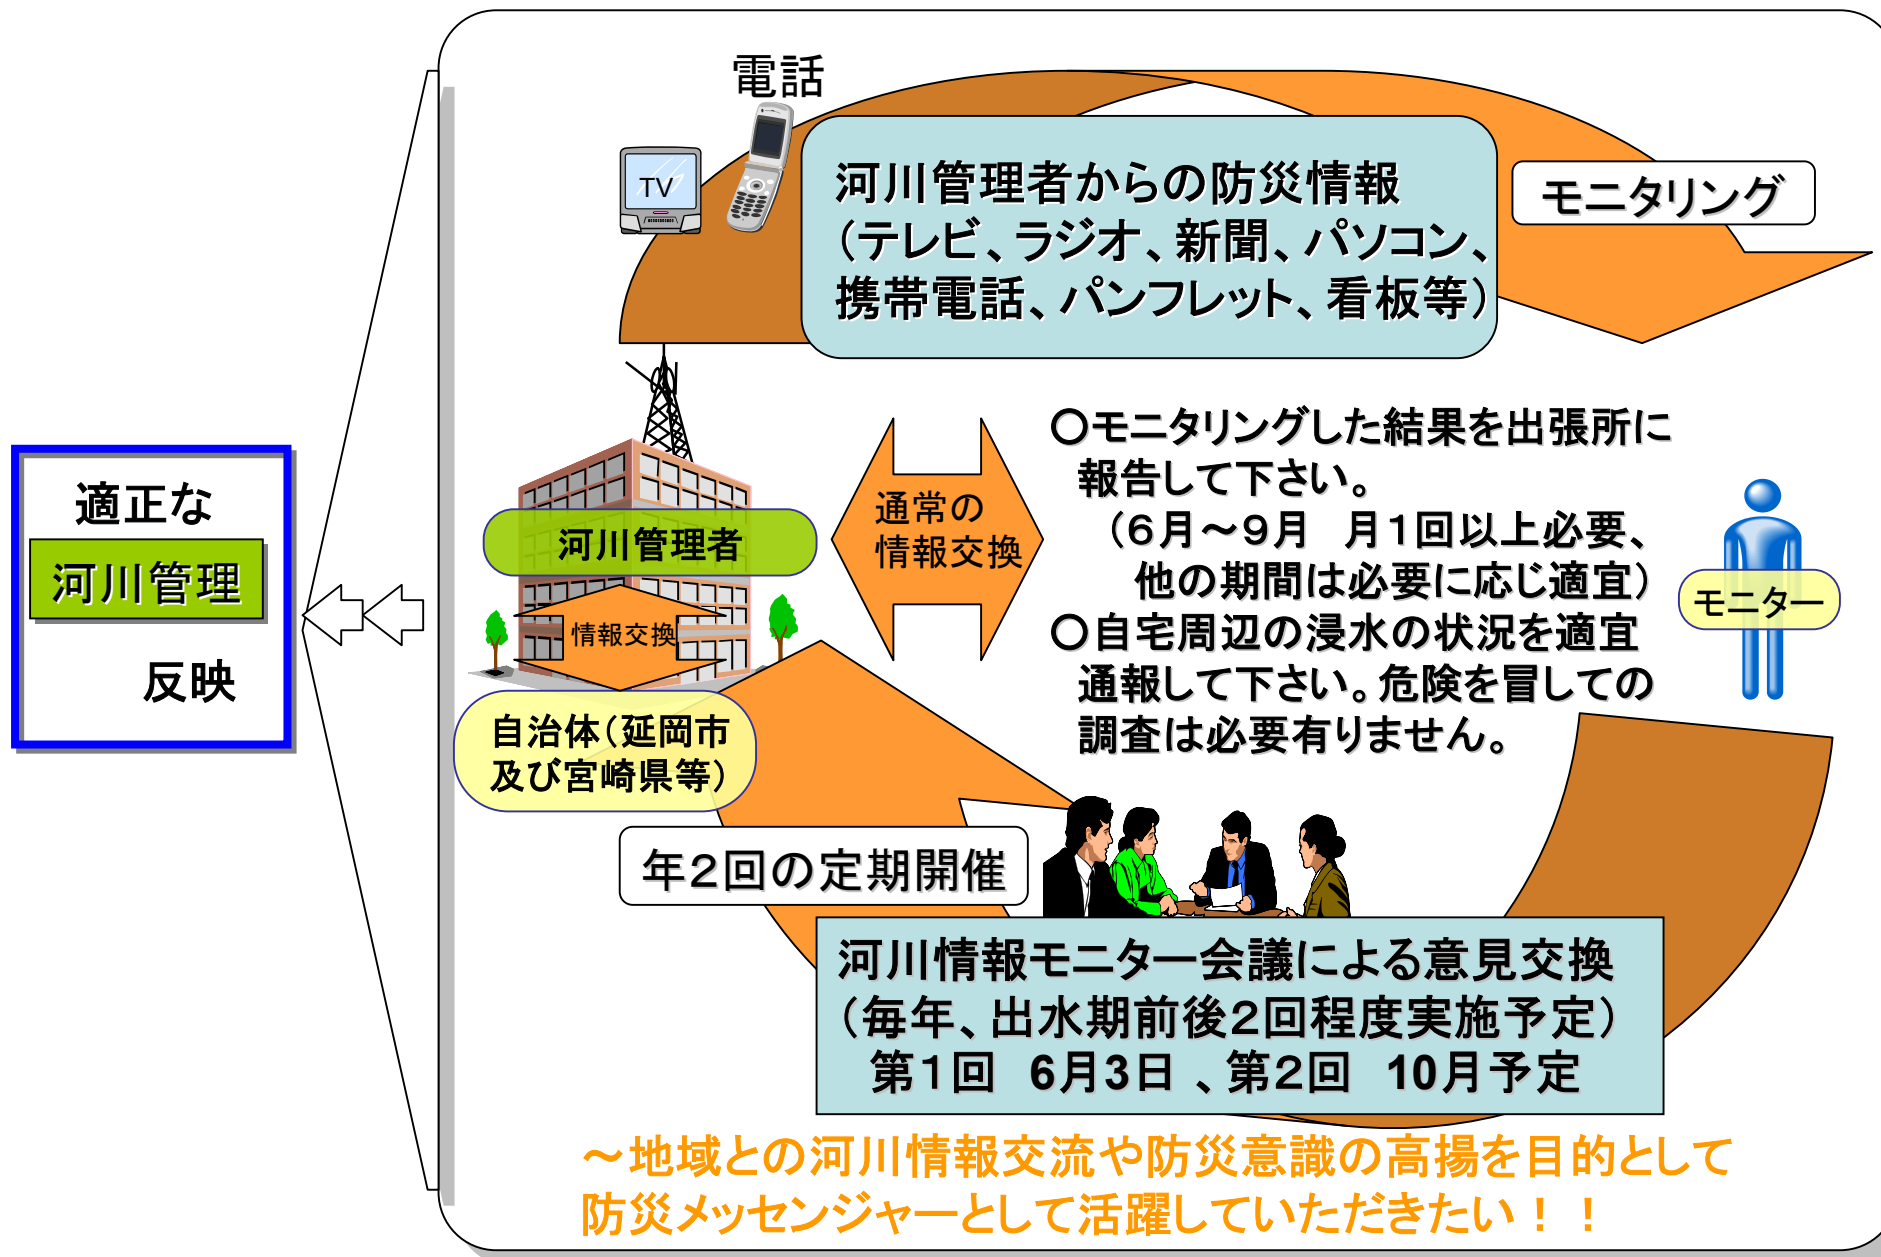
適正な
河川管理
反映

電話
TV

河川管理者からの防災情報
(テレビ、ラジオ、新聞、パソコン、携帯電話、パンフレット、看板等)

モニタリング

河川管理者
情報交換
自治体(延岡市及び宮崎県等)

通常の情報交換

○モニタリングした結果を出張所に報告して下さい。
(6月～9月 月1回以上必要、他の期間は必要に応じ適宜)
○自宅周辺の浸水の状況を適宜通報して下さい。危険を冒しての調査は必要有りません。

モニター

年2回の定期開催

河川情報モニター会議による意見交換
(毎年、出水期前後2回程度実施予定)
第1回 6月3日 、第2回 10月予定

～地域との河川情報交流や防災意識の高揚を目的として防災メッセンジャーとして活躍していただきたい!!